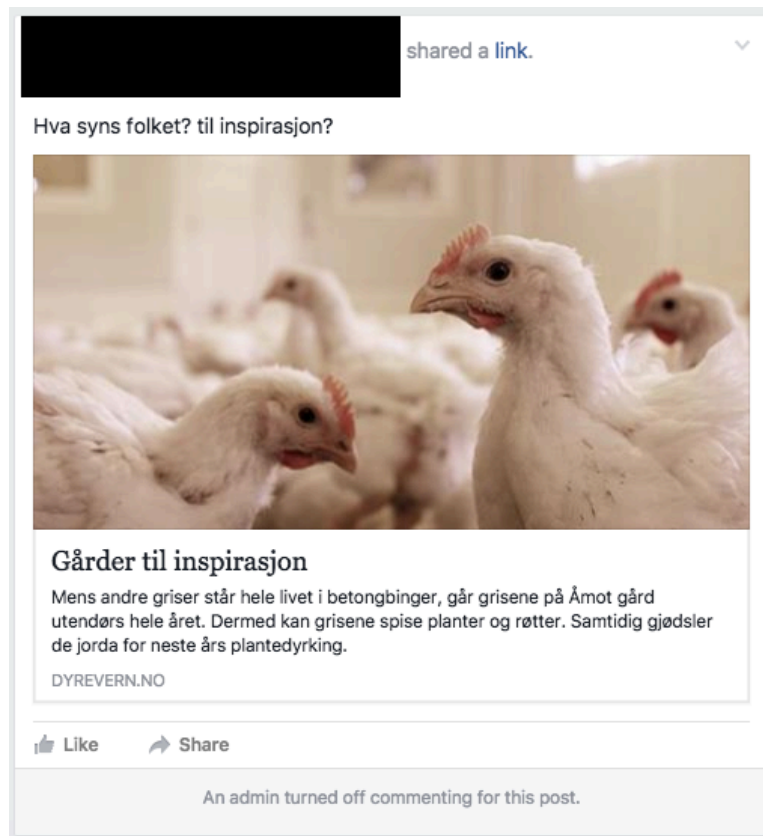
shared a link.

Hva syns folket? til inspirasjon?

Gårder til inspirasjon

Mens andre griser står hele livet i betongbinger, går grisene på Åmot gård utendørs hele året. Dermed kan grisene spise planter og røtter. Samtidig gjødsler de jorda for neste års plantedyrking.

DYREVERN.NO

Like Share

An admin turned off commenting for this post.